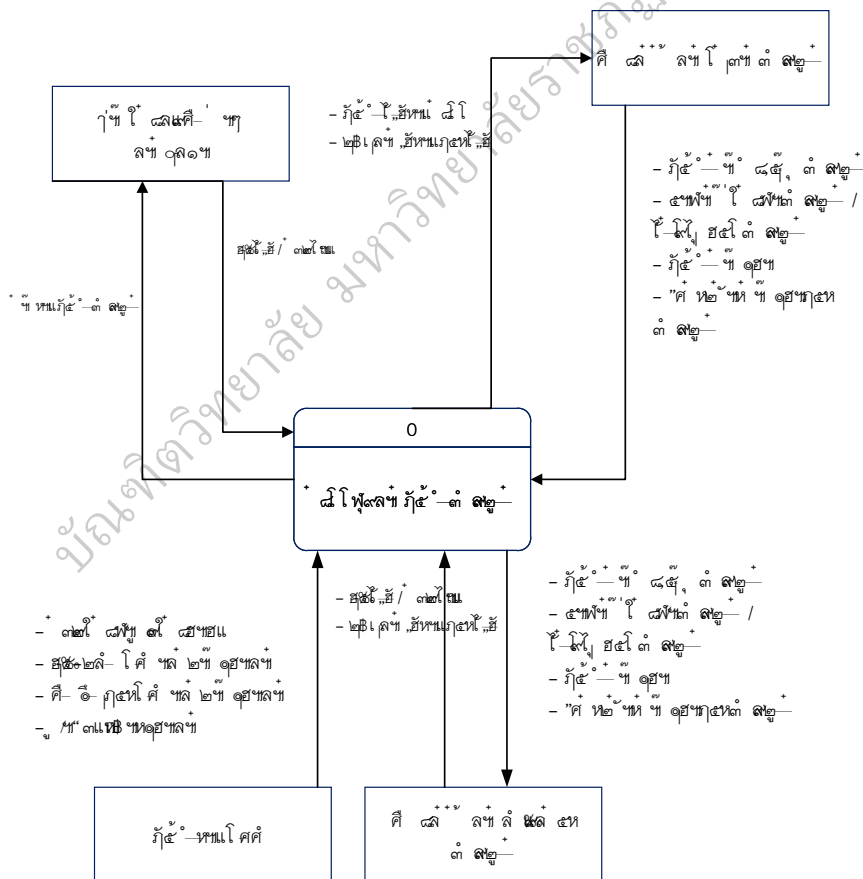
่ ท ใ ค ค ศ ท
ลำ ๑ล๑ท

– ภ๕ ใ ยั ห ๕ โ
– ๒ ! ลท ยั หท ๆ ห ยั

ศ ค ลท โ ๓ ท ำ ล๒

– ภ๕ ท ค๕ ำ ล๒
– ๕ ท ใ ท ำ ล๒ /
ใ โ ย๕โ ำ ล๒
– ภ๕ ท ๑ยท
– ศ ห๒ ท ๑ยท๕ห
ำ ล๒

ยั / ๓ ใ

ห ภ๕ ำ ล๒

0

ค โ ลท ภ๕ ำ ล๒

– ๓ ใ ท ๓ ยท
– ๒ โ ศ ล ๒ ท ๑ยทล
– ศ ๑ ๕ โ ศ ล ๒ ๑ยทล
– ๓ ห ๑ยทล

– ยั / ๓ ใ
– ๒ ! ลท ยั หท ยั

– ภ๕ ท ค๕ ำ ล๒
– ๕ ท ใ ท ำ ล๒ /
ใ โ ย๕โ ำ ล๒
– ภ๕ ท ๑ยท
– ศ ห๒ ท ๑ยท๕ห ำ ล๒

ภ๕ หท โ ศ

ศ ค ลท ล ๕ห
ำ ล๒

บัณฑิตวิทยาลัย มหาวิทยาลัยราชภัฏ